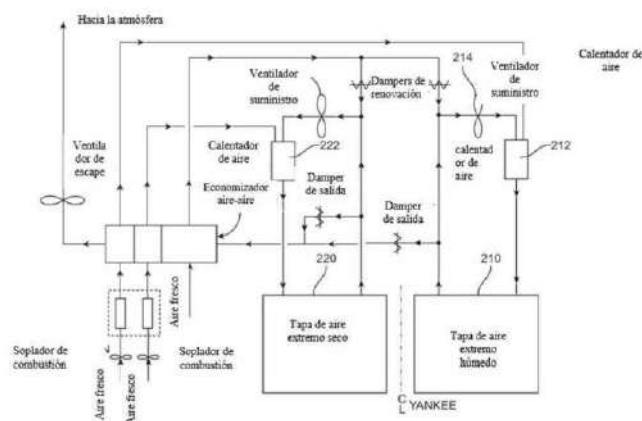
Hacia la atmósfera

Calentador de aire

214

Ventilador de suministro

Dampers de renovación

Ventilador de suministro

Ventila dor de escape

Calentador de aire

222

calentad or de aire

212

Economizador aire-aire

Damper de salida

Damper de salida

220

210

Aire fresco

Tapa de aire extremo seco

Tapa de aire extremo húmedo

Soplador de combustión

Soplador de combustión

Aire fresco

Aire fresco

C L YANKEE